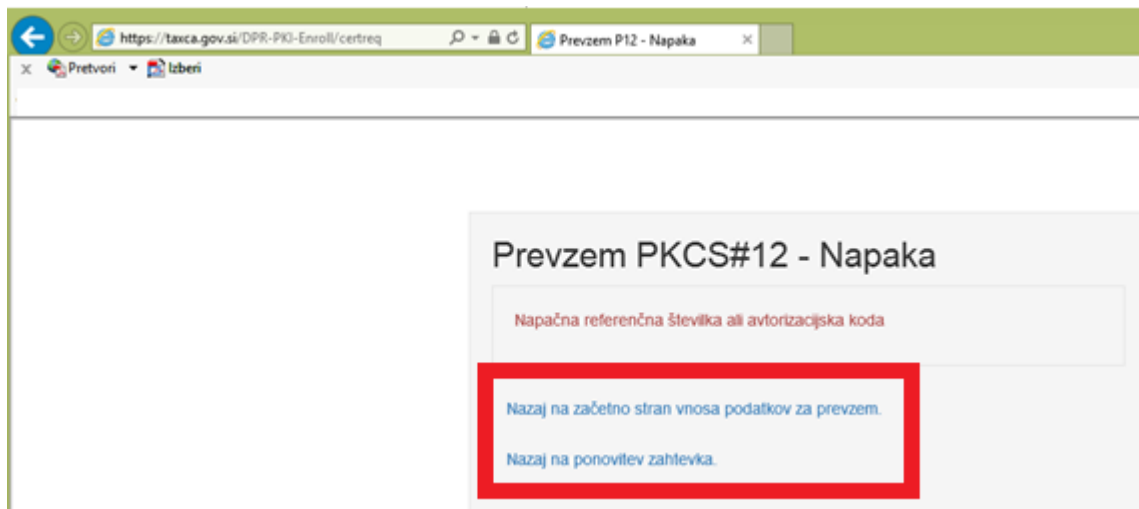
https://taxca.gov.si/DPR-PKI-Enroll/certreq

Prevzem P12 - Napaka

Pretvori Izberi

Prevzem PKCS#12 - Napaka

Napačna referenčna številka ali avtorizacijska koda

Nazaj na začetno stran vnosa podatkov za prevzem.

Nazaj na ponovitev zahtevka.